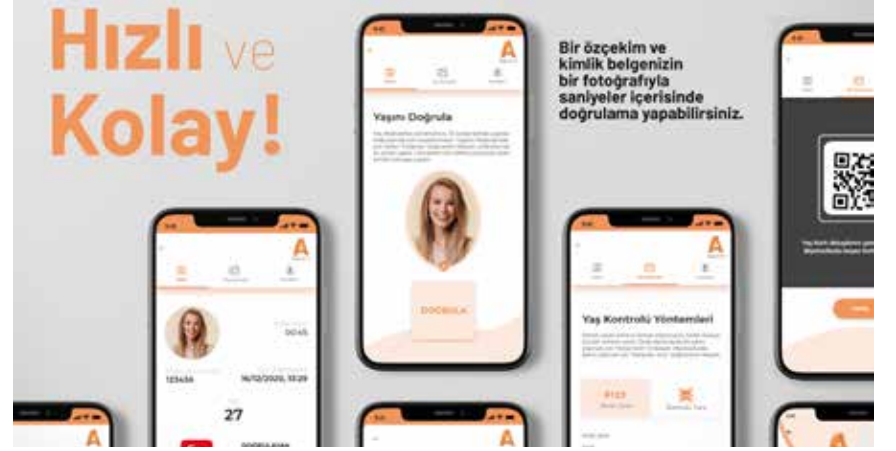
Hızlı ve Kolay!

Bir özçekim ve kimlik belgenizin bir fotoğrafıyla saniyeler içerisinde doğrulama yapabilirsiniz.

Yaşını Doğrula

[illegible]

DOĞRULA

A

123456

16/12/2020, 10:29

00:45

27

Yaş Kontrolü Yöntemleri

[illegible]

A

A

A